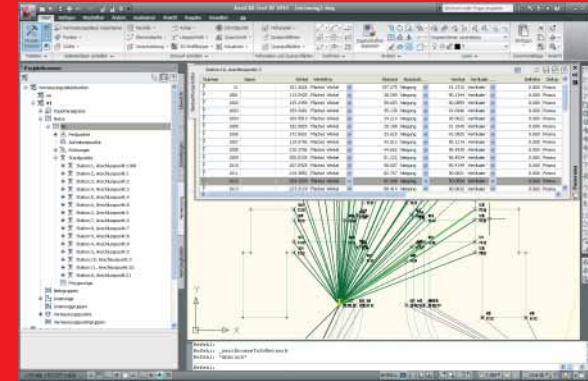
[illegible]

Projektbrowser

Station 1, Anschlusspunkt 1 000
Station 1, Anschlusspunkt 1
Station 2, Anschlusspunkt 2
Station 3, Anschlusspunkt 3
Station 4, Anschlusspunkt 4
Station 5, Anschlusspunkt 5
Station 6, Anschlusspunkt 6
Station 7, Anschlusspunkt 7
Station 8, Anschlusspunkt 8
Station 9, Anschlusspunkt 9
Station 10, Anschlusspunkt 10
Station 11, Anschlusspunkt 11

Befehl:
Befehl:
Befehl: